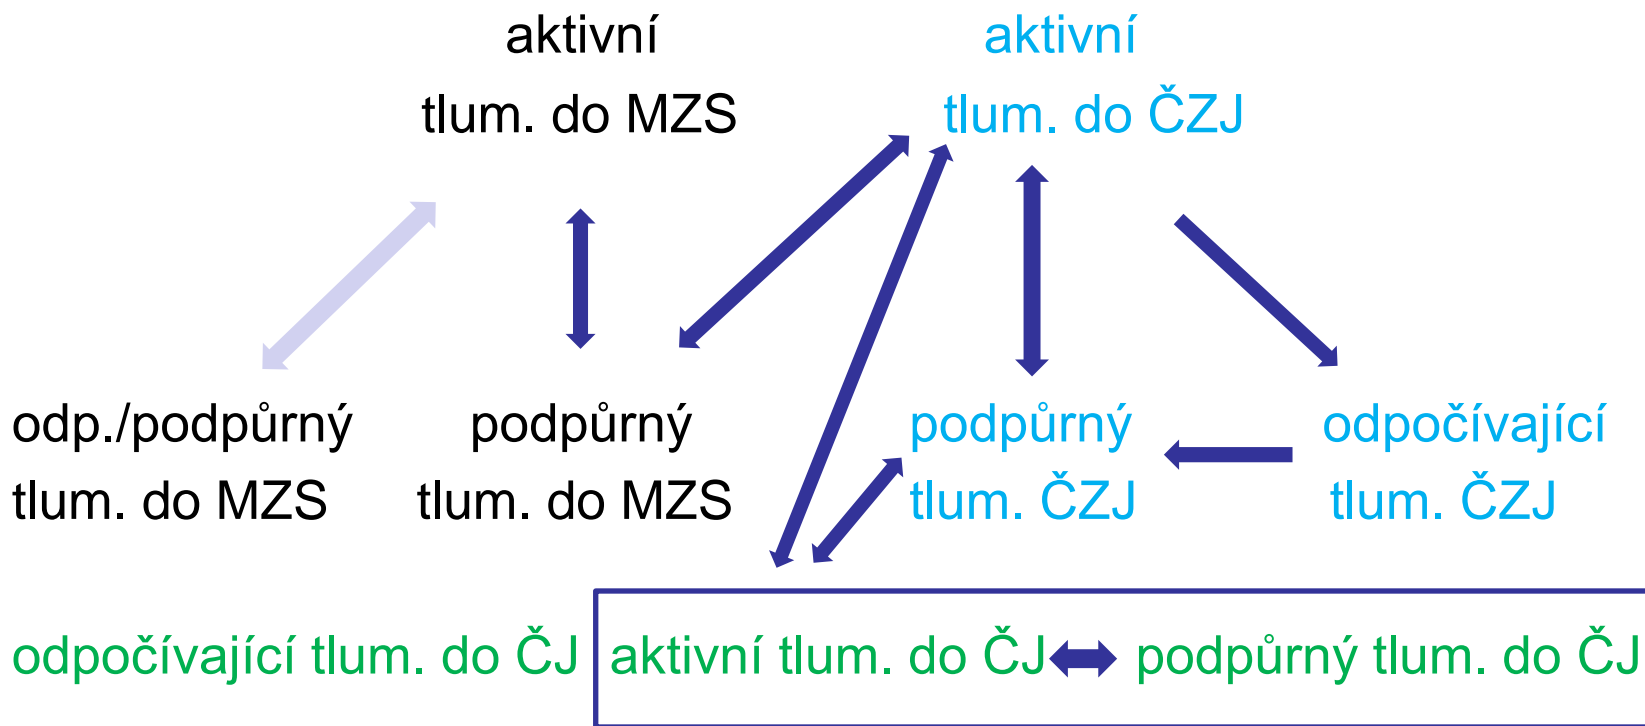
aktivní
tlum. do MZS

aktivní
tlum. do ČZJ

odp./podpůrný
tlum. do MZS

podpůrný
tlum. do MZS

podpůrný
tlum. ČZJ

odpočívající
tlum. ČZJ

odpočívající tlum. do ČJ

aktivní tlum. do ČJ podpůrný tlum. do ČJ